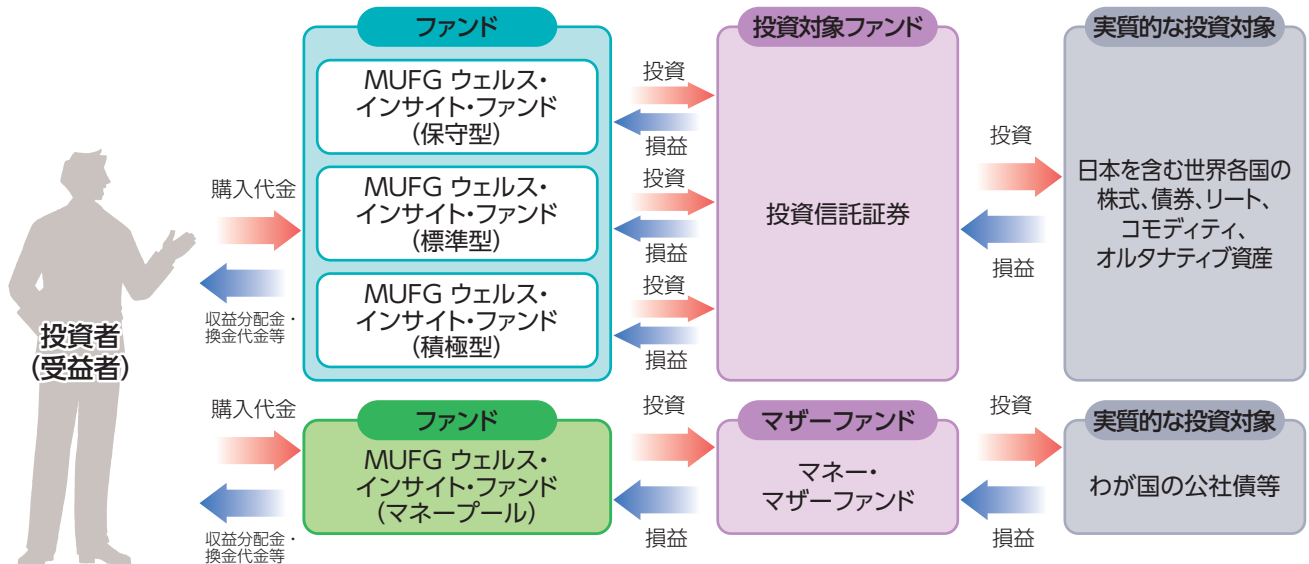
投資者
(受益者)

購入代金

収益分配金・
換金代金等

ファンド

MUFG ウェルス・インサイト・ファンド
(保守型)

MUFG ウェルス・インサイト・ファンド
(標準型)

MUFG ウェルス・インサイト・ファンド
(積極型)

投資
損益
投資
損益
投資
損益

投資対象ファンド

投資信託証券

投資
損益

実質的な投資対象

日本を含む世界各国の株式、債券、リート、コモディティ、オルタナティブ資産

購入代金

収益分配金・
換金代金等

ファンド

MUFG ウェルス・インサイト・ファンド
(マネープール)

投資
損益

マザーファンド

マネー・
マザーファンド

投資
損益

実質的な投資対象

わが国の公社債等